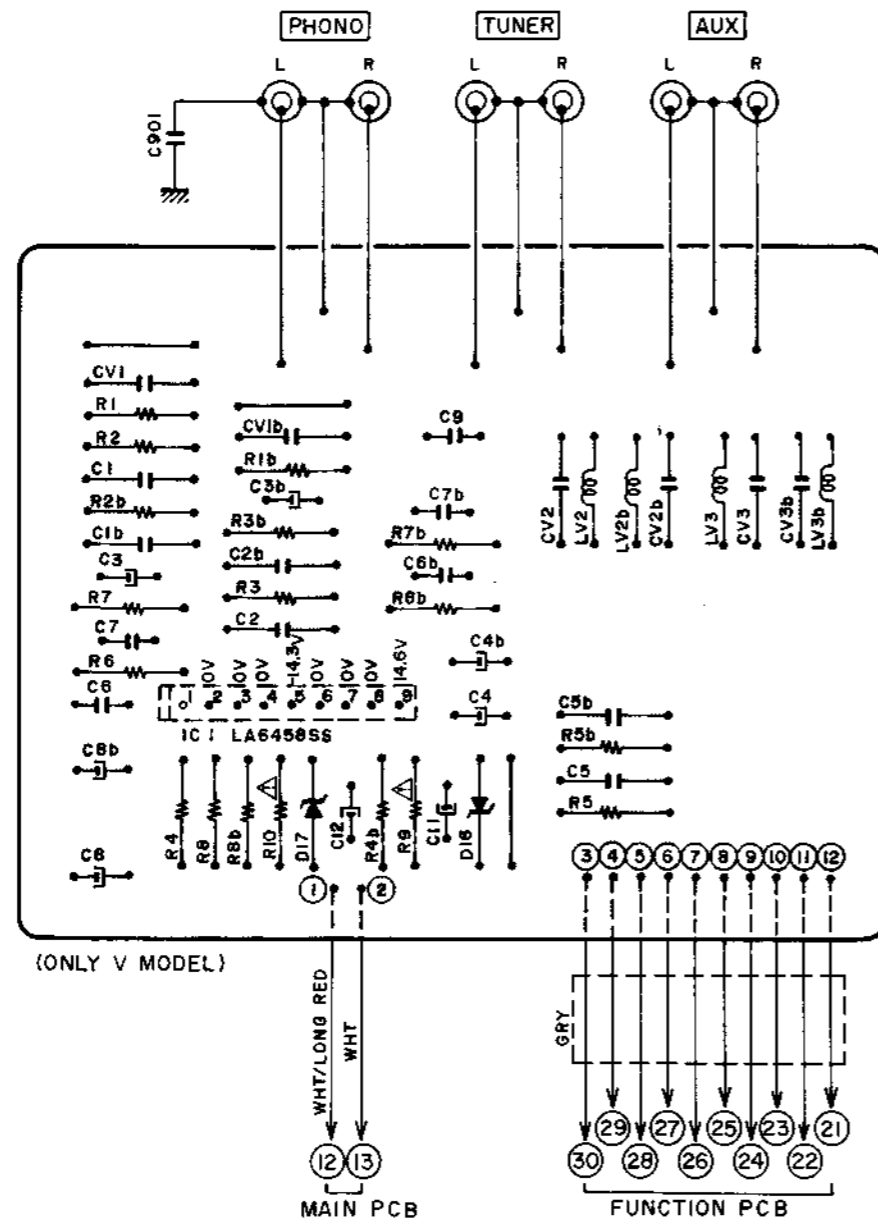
PHONO
TUNER
AUX
L R L R L R
C901

CV1
R1
R2
C1
R2b
C1b
C3
R7
C7
R6
C6
C8b
C8

CV1b
R1b
C3b
R3b
C2b
R3
C2

C9
C7b
R7b
C6b
R6b
C4b
C4

CV2 LV2 LV2b CV2b LV3 CV3 CV3b LV3b

1 2 3 4 5 6 7 8 9
0V 0V 0V 14.3V 0V 0V 0V 14.6V
IC1 LA6458SS

R4 R8 R8b R10 D17 C12 R4b R9 C11 D16

C5b
R5b
C5
R5

1 2
3 4 5 6 7 8 9 10 11 12

(ONLY V MODEL)

WHT/LONG RED
WHT
12 13
MAIN PCB

GRY
29 27 25 23 21
30 28 26 24 22
FUNCTION PCB